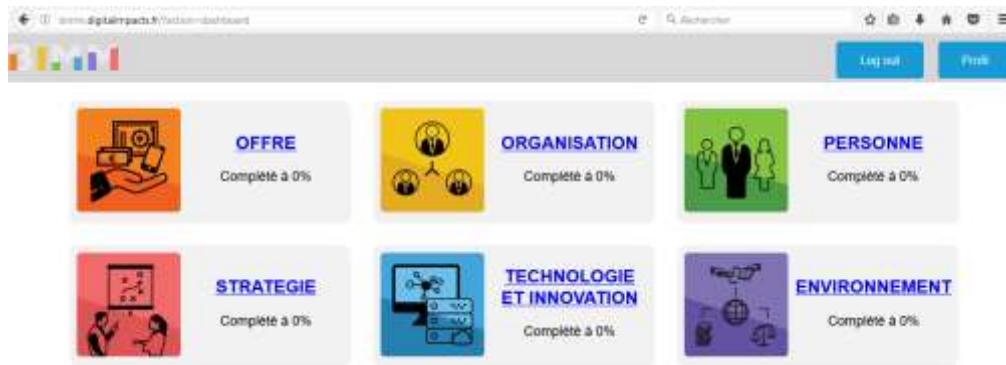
www.digitalimpacts.fr/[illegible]

Rechercher

Log out

Profil

OFFRE

Complété à 0%

ORGANISATION

Complété à 0%

PERSONNE

Complété à 0%

STRATEGIE

Complété à 0%

TECHNOLOGIE ET INNOVATION

Complété à 0%

ENVIRONNEMENT

Complété à 0%